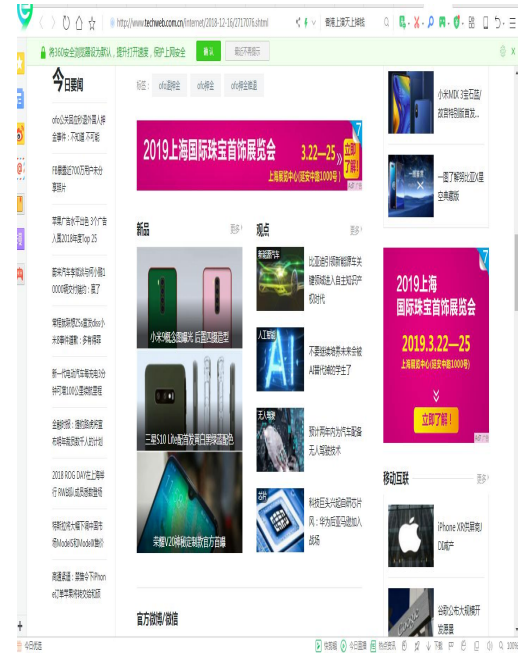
http://www.techweb.com.cn/internet/2018-12-16/2717076.shtml

将360安全浏览器设为默认，提升打开速度，保护上网安全

今日要闻

ofo公关回应创始人押金事件：不实消息 不予置

抖音遭近700万用户申诉要赔偿

苹果广告牌平台整治 3个广告入围2018年度Top 25

蔚来汽车宣布首批7月1日9000辆交付目标：做了

苹果前高管称iOS直接拆卸小米等手机遭遇：多有得罪

新一代电动汽车电池6分钟充电1000公里续航里程

金融领域：德勤陈希研究发布移动金融用户人的计划

2018 ROG DAY在上海举行 RMB助力成绩最佳

特斯拉汽车推下调中国车价Model S和Model X售价

高通进退：禁售令下iPhone仍在中国市场销售超额

标签： ofo退押金 ofo押金 ofo押金难退

2019上海国际珠宝首饰展览会 3.22—25 立即了解 上海展览中心(延安中路1000号)

新品 更多

小米9概念图曝光 后置四摄造型

三星S10 Lite配备发布日期确定配色

荣耀V20稀缺定制版官方首曝

观点 更多

比亚迪回应新能源车关键领域进入自主知识产权时代

不要担心被未来会被AI取代者的学生了

预计两年内为汽车配备无人驾驶技术

科技巨头将大规模自研芯片风：华为将提高独立性战略

小米MIX 3全面屏/故宫特别版首发

一图了解腾讯QQ星空典藏版

2019上海国际珠宝首饰展览会 2019.3.22—25 上海展览中心(延安中路1000号) 立即了解！

移动互联 更多

iPhone XR供货数DD减产

谷歌公布大规模开放原型

官方微博/微信

今日优选